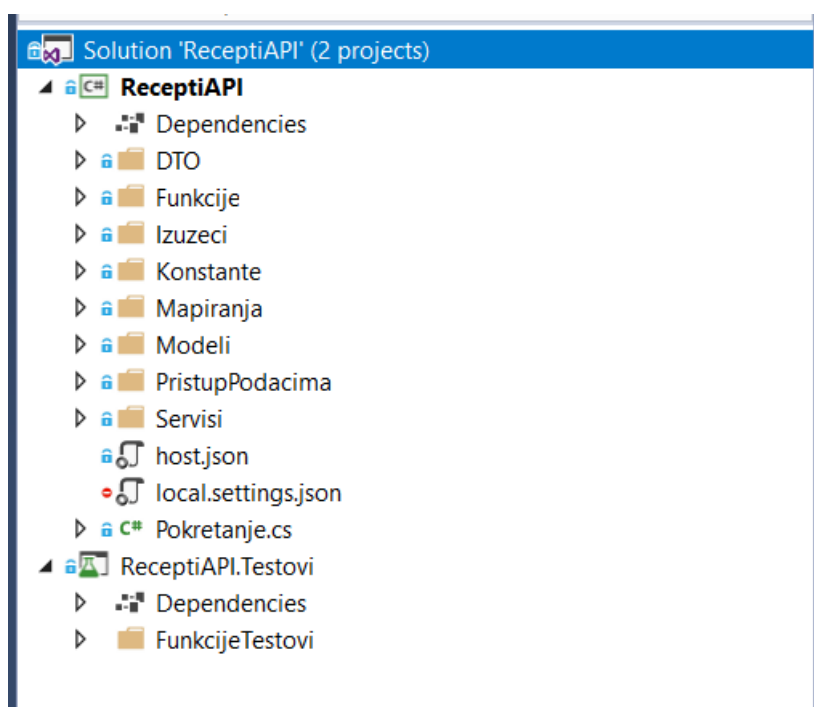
Solution 'ReceptiAPI' (2 projects)
ReceptiAPI
Dependencies
DTO
Funkcije
Izuzeci
Konstante
Mapiranja
Modeli
PristupPodacima
Servisi
host.json
local.settings.json
Pokretanje.cs
ReceptiAPI.Testovi
Dependencies
FunkcijeTestovi